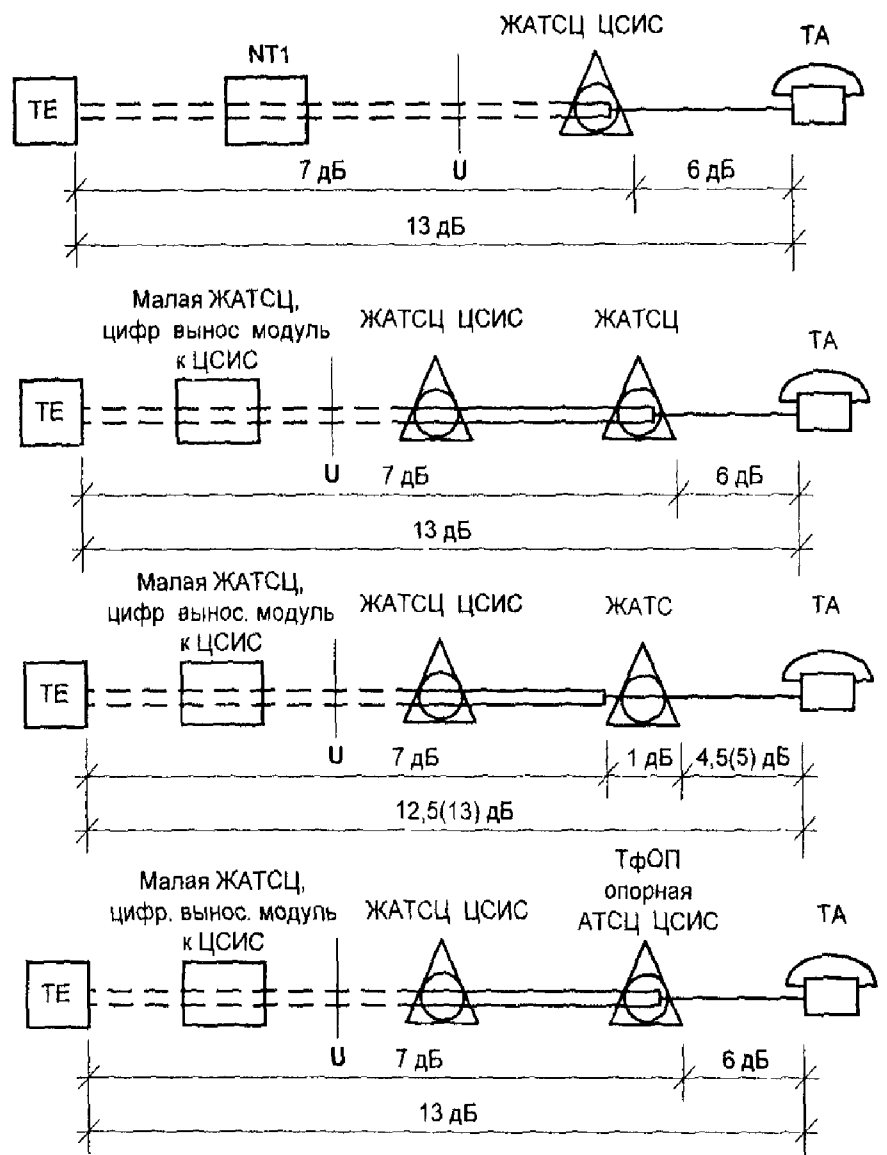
ЖАТСЦ ЦСИС

NT1

TA

TE

7 дБ

U

6 дБ

13 дБ

Малая ЖАТСЦ, цифр вынос модуль к ЦСИС

ЖАТСЦ ЦСИС

ЖАТСЦ

TA

TE

U

7 дБ

6 дБ

13 дБ

Малая ЖАТСЦ, цифр вынос. модуль к ЦСИС

ЖАТСЦ ЦСИС

ЖАТС

TA

TE

U

7 дБ

1 дБ

4,5(5) дБ

12,5(13) дБ

Малая ЖАТСЦ, цифр. вынос. модуль к ЦСИС

ЖАТСЦ ЦСИС

ТфОП опорная АТСЦ ЦСИС

TA

TE

U

7 дБ

6 дБ

13 дБ